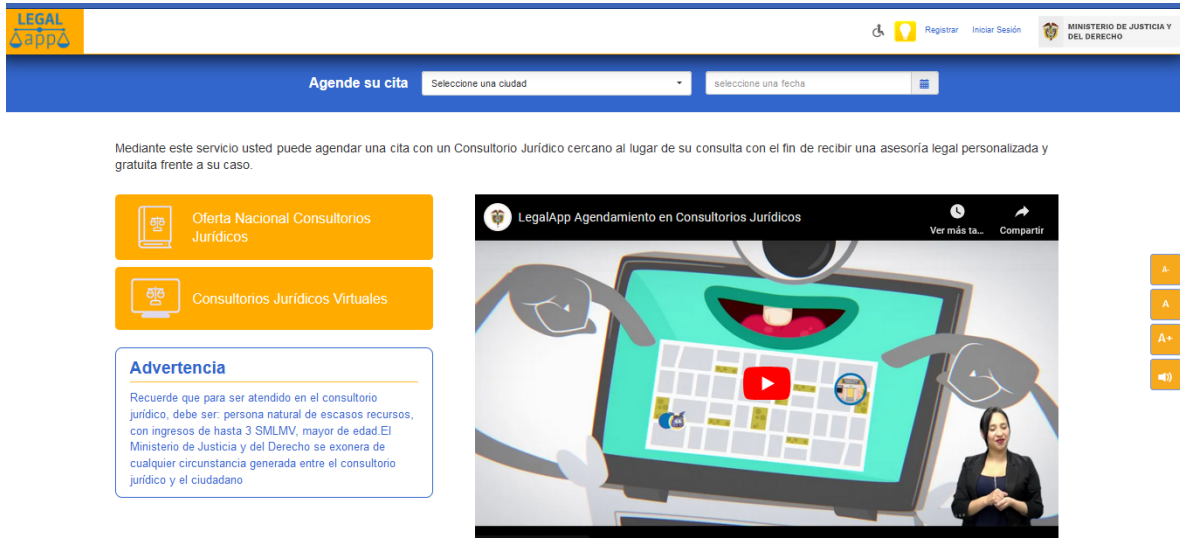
LEGAL app

Registrar Iniciar Sesión MINISTERIO DE JUSTICIA Y DEL DERECHO

Agende su cita Seleccione una ciudad seleccione una fecha

Mediante este servicio usted puede agendar una cita con un Consultorio Jurídico cercano al lugar de su consulta con el fin de recibir una asesoría legal personalizada y gratuita frente a su caso.

Oferta Nacional Consultorios Jurídicos

Consultorios Jurídicos Virtuales

Advertencia

Recuerde que para ser atendido en el consultorio jurídico, debe ser: persona natural de escasos recursos, con ingresos de hasta 3 SMLMV, mayor de edad.El Ministerio de Justicia y del Derecho se exonera de cualquier circunstancia generada entre el consultorio jurídico y el ciudadano

LegalApp Agendamiento en Consultorios Jurídicos

Ver más ta...

Compartir

A-

A

A+